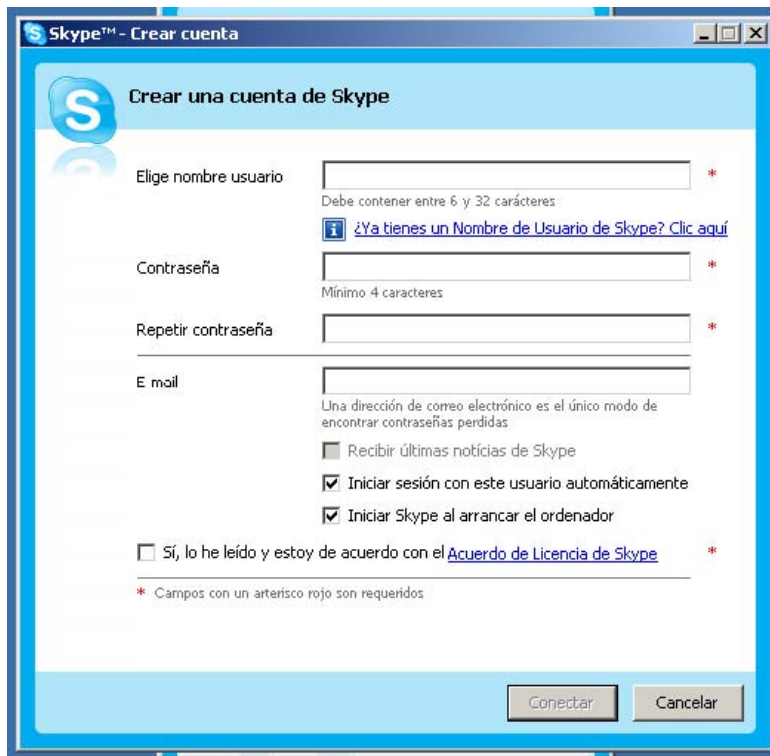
Skype™ - Crear cuenta

Crear una cuenta de Skype

Elige nombre usuario *
Debe contener entre 6 y 32 carácteres
¿Ya tienes un Nombre de Usuario de Skype? Clic aquí

Contraseña *
Mínimo 4 caracteres

Repetir contraseña *

E mail
Una dirección de correo electrónico es el único modo de encontrar contraseñas perdidas

Recibir últimas noticias de Skype
Iniciar sesión con este usuario automáticamente
Iniciar Skype al arrancar el ordenador

Sí, lo he leído y estoy de acuerdo con el Acuerdo de Licencia de Skype *

* Campos con un arterisco rojo son requeridos

Conectar
Cancelar